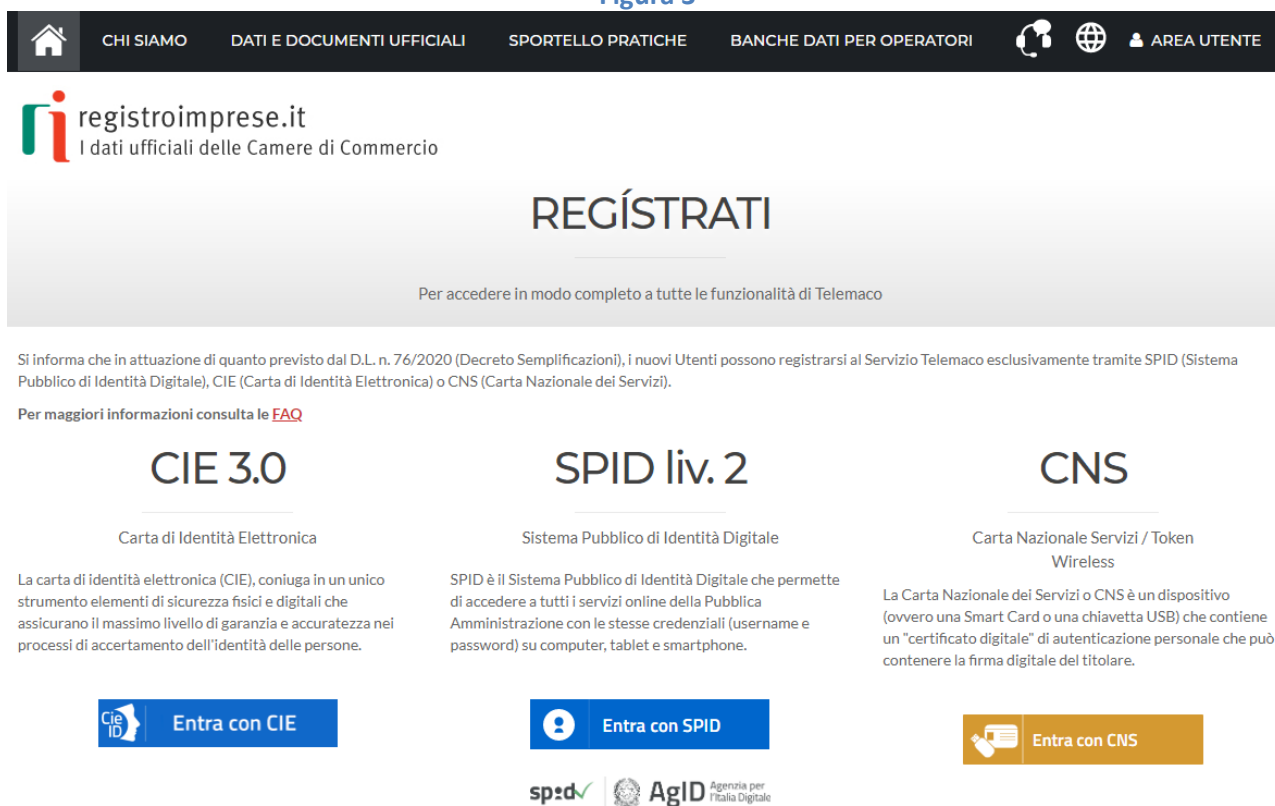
Figura 3

CHI SIAMO DATI E DOCUMENTI UFFICIALI SPORTELLO PRATICHE BANCHE DATI PER OPERATORI AREA UTENTE

registroimprese.it
I dati ufficiali delle Camere di Commercio

REGÍSTRATI

Per accedere in modo completo a tutte le funzionalità di Telemaco

Si informa che in attuazione di quanto previsto dal D.L. n. 76/2020 (Decreto Semplificazioni), i nuovi Utenti possono registrarsi al Servizio Telemaco esclusivamente tramite SPID (Sistema Pubblico di Identità Digitale), CIE (Carta di Identità Elettronica) o CNS (Carta Nazionale dei Servizi).

Per maggiori informazioni consulta le FAQ

CIE 3.0

Carta di Identità Elettronica

La carta di identità elettronica (CIE), coniuga in un unico strumento elementi di sicurezza fisici e digitali che assicurano il massimo livello di garanzia e accuratezza nei processi di accertamento dell'identità delle persone.

Cie ID Entra con CIE

SPID liv. 2

Sistema Pubblico di Identità Digitale

SPID è il Sistema Pubblico di Identità Digitale che permette di accedere a tutti i servizi online della Pubblica Amministrazione con le stesse credenziali (username e password) su computer, tablet e smartphone.

Entra con SPID

spid AgID Agenzia per l'Italia Digitale

CNS

Carta Nazionale Servizi / Token Wireless

La Carta Nazionale dei Servizi o CNS è un dispositivo (ovvero una Smart Card o una chiavetta USB) che contiene un "certificato digitale" di autenticazione personale che può contenere la firma digitale del titolare.

Entra con CNS